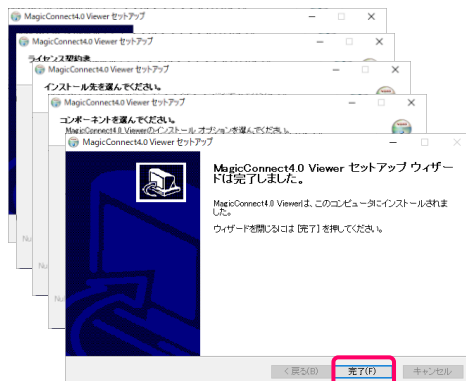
MagicConnect4.0 Viewer セットアップ

MagicConnect4.0 Viewer セットアップ

ライセンス契約書

MagicConnect4.0 Viewer セットアップ

インストール先を選んでください。

MagicConnect4.0 Viewer セットアップ

コンポーネントを選んでください。

MagicConnect4.0 Viewerのインストール オプションを選んでください。

Nu

Nu

Nu

Nu

MagicConnect4.0 Viewer セットアップ

MagicConnect4.0 Viewer セットアップ ウィザードは完了しました。

MagicConnect4.0 Viewerは、このコンピュータにインストールされました。

ウィザードを閉じるには [完了] を押してください。

< 戻る(B)

完了(F)

キャンセル